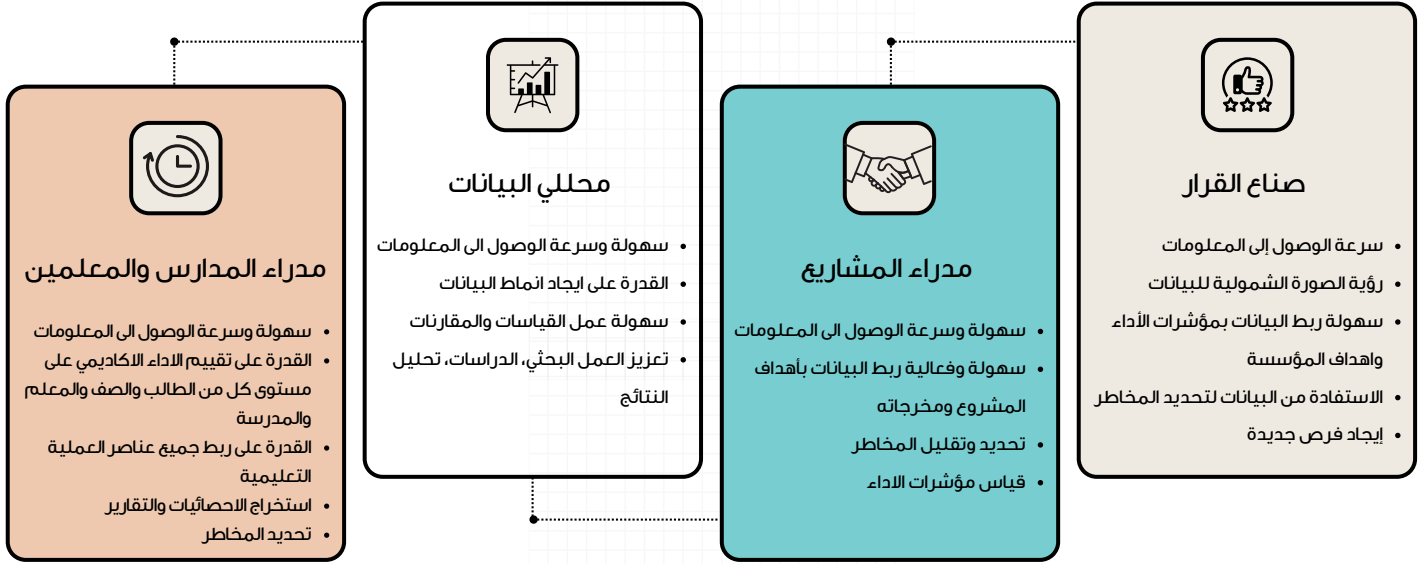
صناع القرار

- سرعة الوصول إلى المعلومات
- رؤية الصورة الشمولية للبيانات
- سهولة ربط البيانات بمؤشرات الأداء واهداف المؤسسة
- الاستفادة من البيانات لتحديد المخاطر
- إيجاد فرص جديدة

مدراء المشاريع

- سهولة وسرعة الوصول الى المعلومات
- سهولة وفعالية ربط البيانات بأهداف المشروع ومخرجاته
- تحديد وتقليل المخاطر
- قياس مؤشرات الاداء

محللي البيانات

- سهولة وسرعة الوصول الى المعلومات
- القدرة على ايجاد انماط البيانات
- سهولة عمل القياسات والمقارنات
- تعزيز العمل البحثي، الدراسات، تحليل النتائج

مدراء المدارس والمعلمين

- سهولة وسرعة الوصول الى المعلومات
- القدرة على تقييم الاداء الاكاديمي على مستوى كل من الطالب والصف والمعلم والمدرسة
- القدرة على ربط جميع عناصر العملية التعليمية
- استخراج الاحصائيات والتقارير
- تحديد المخاطر